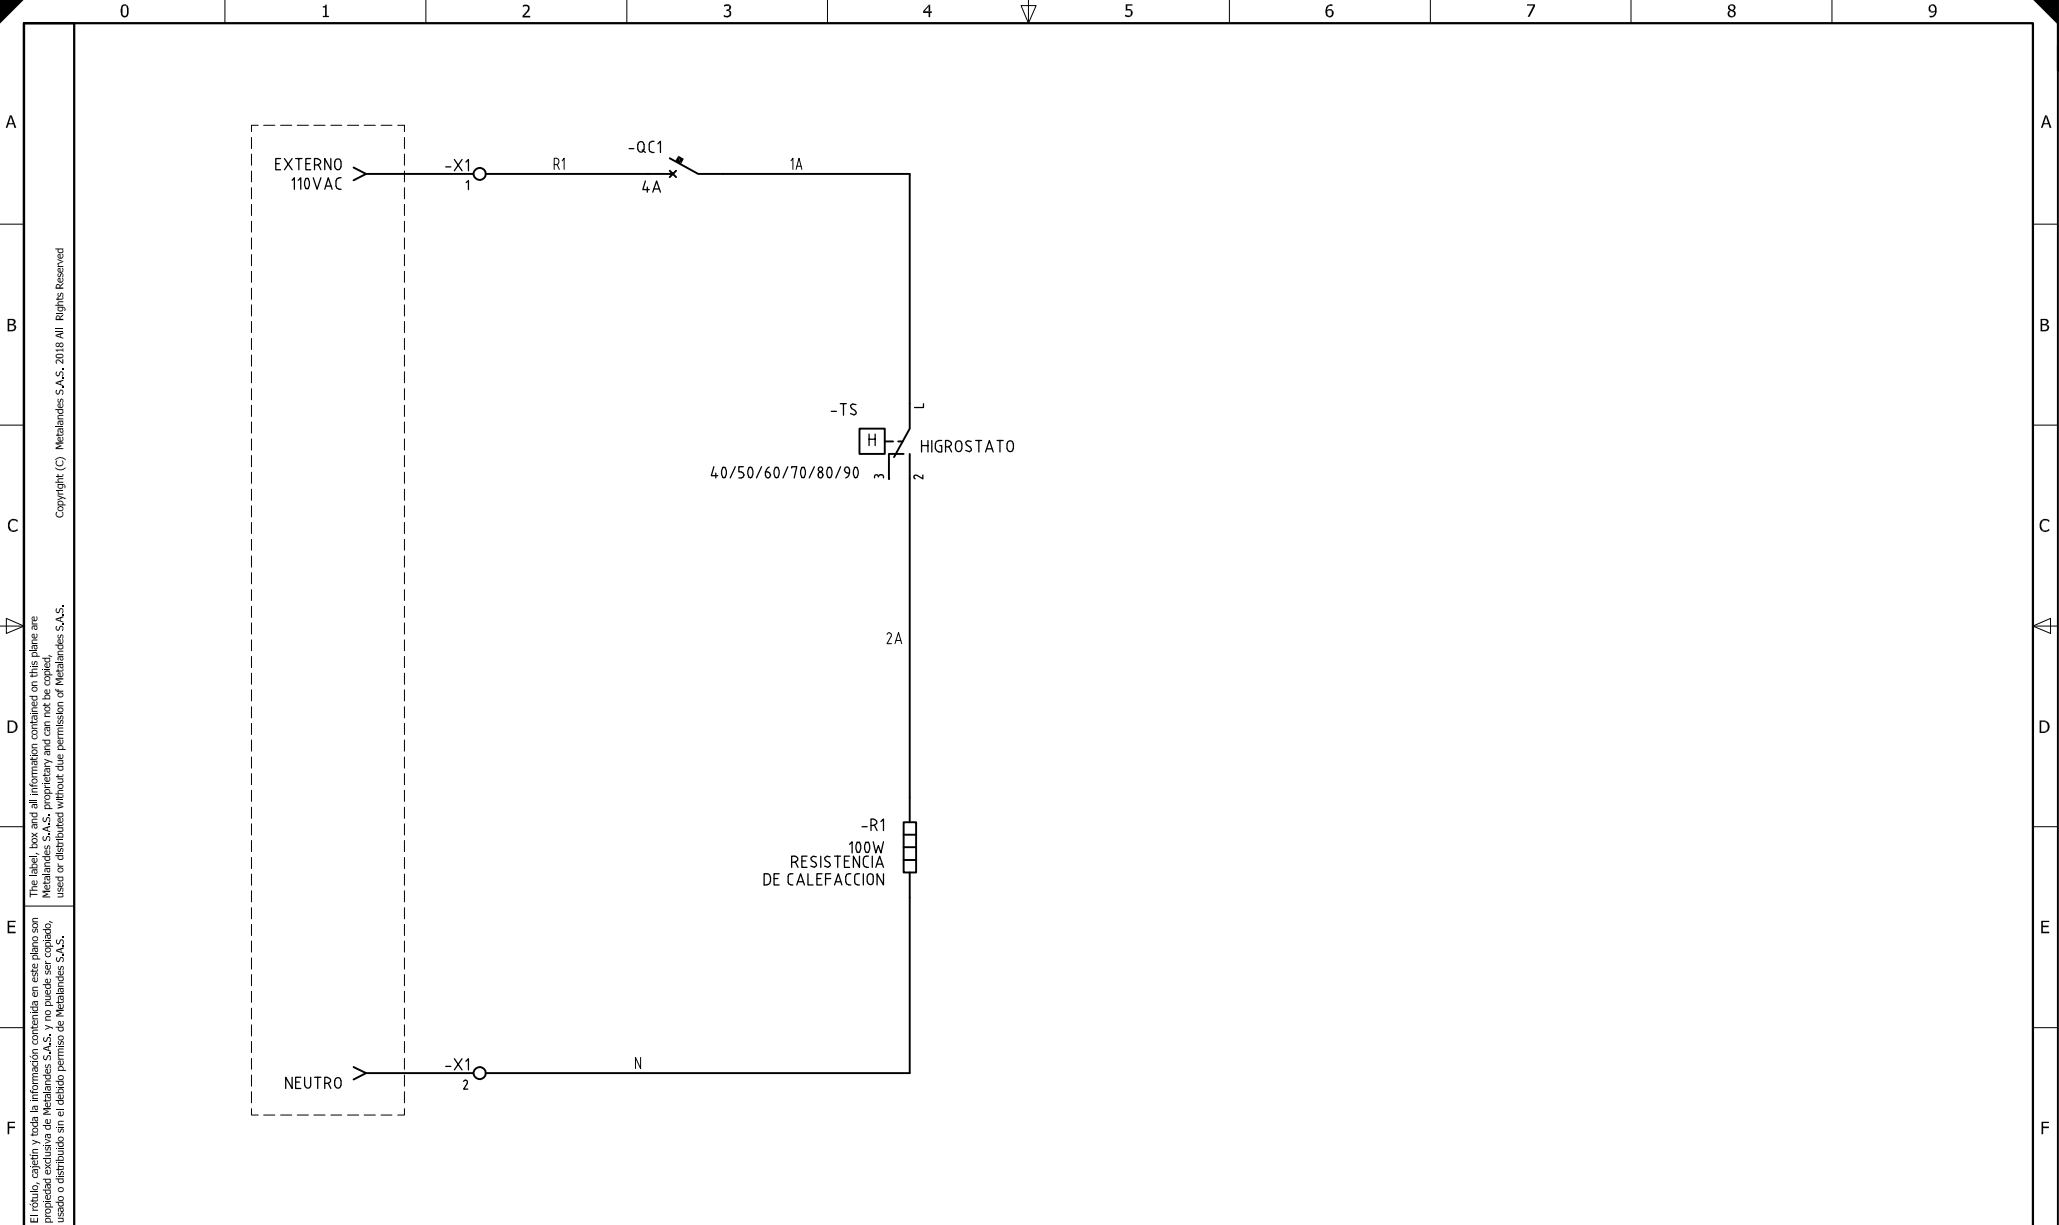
0 1 2 3 4 5 6 7 8 9

A
B
C
D
E
F

Copyright (C) Metalandes S.A.S. 2018 All Rights Reserved

The label, box and all information contained on this plane are Metalandes S.A.S. proprietary and can not be copied, used or distributed without due permission of Metalandes S.A.S.

El rótulo, cajetin y toda la información contenida en este plano son propiedad exclusiva de Metalandes S.A.S. y no puede ser copiado, usado o distribuido sin el debido permiso de Metalandes S.A.S.

EXTERNO
110VAC

-X1
1

R1

-QC1
4A

1A

-TS
H
1
HIGROSTATO
40/50/60/70/80/90
3
2

2A

-R1
100W
RESISTENCIA
DE CALEFACCION

NEUTRO

-X1
2

N

A
B
C
D
E
F